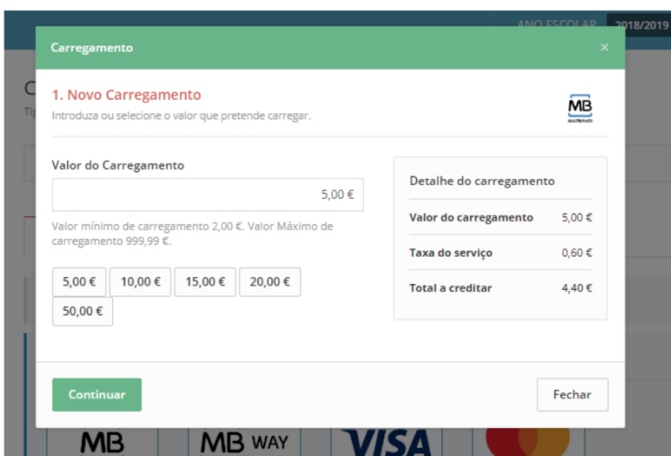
ANO ESCOLAR 2018/2019

Carregamento ×

1. Novo Carregamento
Introduza ou selecione o valor que pretende carregar.

MB MULTIBANCO

Valor do Carregamento

5,00 €

Valor mínimo de carregamento 2,00 €. Valor Máximo de carregamento 999,99 €.

5,00 € 10,00 € 15,00 € 20,00 € 50,00 €

Detalhe do carregamento

| Valor do carregamento | 5,00 € |
|---|---|
| Taxa do serviço | 0,60 € |
| Total a creditar | 4,40 € |

Continuar

Fechar

MB MB WAY VISA